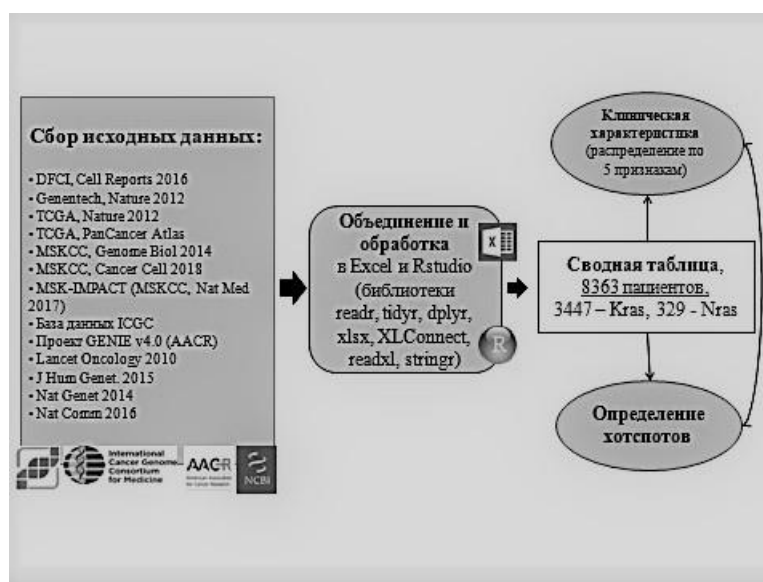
Сбор исходных данных:

• DFCI, Cell Reports 2016
• Genentech, Nature 2012
• TCGA, Nature 2012
• TCGA, PanCancer Atlas
• MSKCC, Genome Biol 2014
• MSKCC, Cancer Cell 2018
• MSK-IMPACT (MSKCC, Nat Med 2017)
• База данных ICGC
• Проект GENIE v4.0 (AACR)
• Lancet Oncology 2010
• J Hum Genet. 2015
• Nat Genet 2014
• Nat Comm 2016

International Cancer Genome Consortium for Medicine

AACR

NCBI

Объединение и обработка в Excel и Rstudio (библиотеки readr, tidyr, dplyr, xlsx, XLConnect, readxl, stringr)

X

R

Сводная таблица, 8363 пациентов, 3447 – Kras, 329 - Nras

Клиническая характеристика (распределение по 5 признакам)

Определение хотспотов